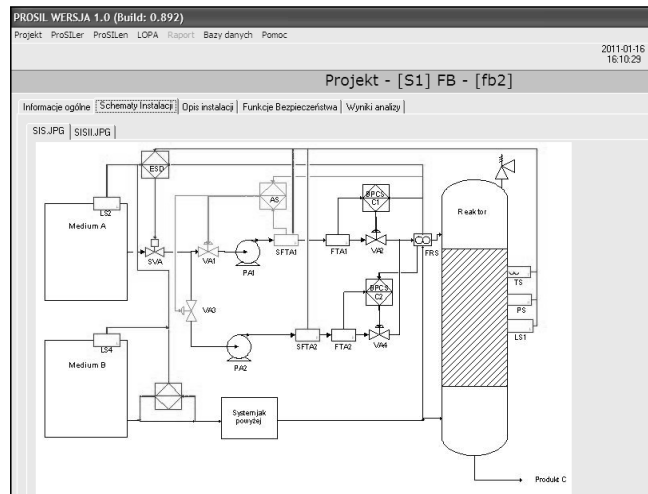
PROSIL WERSJA 1.0 (Build: 0.892)

Projekt ProSILer ProSILen LOPA Raport Bazy danych Pomoc

2011-01-16
16:10:29

Projekt - [S1] FB - [fb2]

Informacje ogólne | Schematy Instalacji | Opis instalacji | Funkcje Bezpieczeństwa | Wyniki analizy

SIS.JPG | SISII.JPG

ESD
LS2
Medium A
AS
BPCS C1
Reaktor
SVA
VA1
PA1
SFTA1
FTA1
VA2
FRS
VA3
BPCS C2
TS
PS
LS1
LS4
Medium B
PA2
SFTA2
FTA2
VA4
System jak powyżej
Produkt C